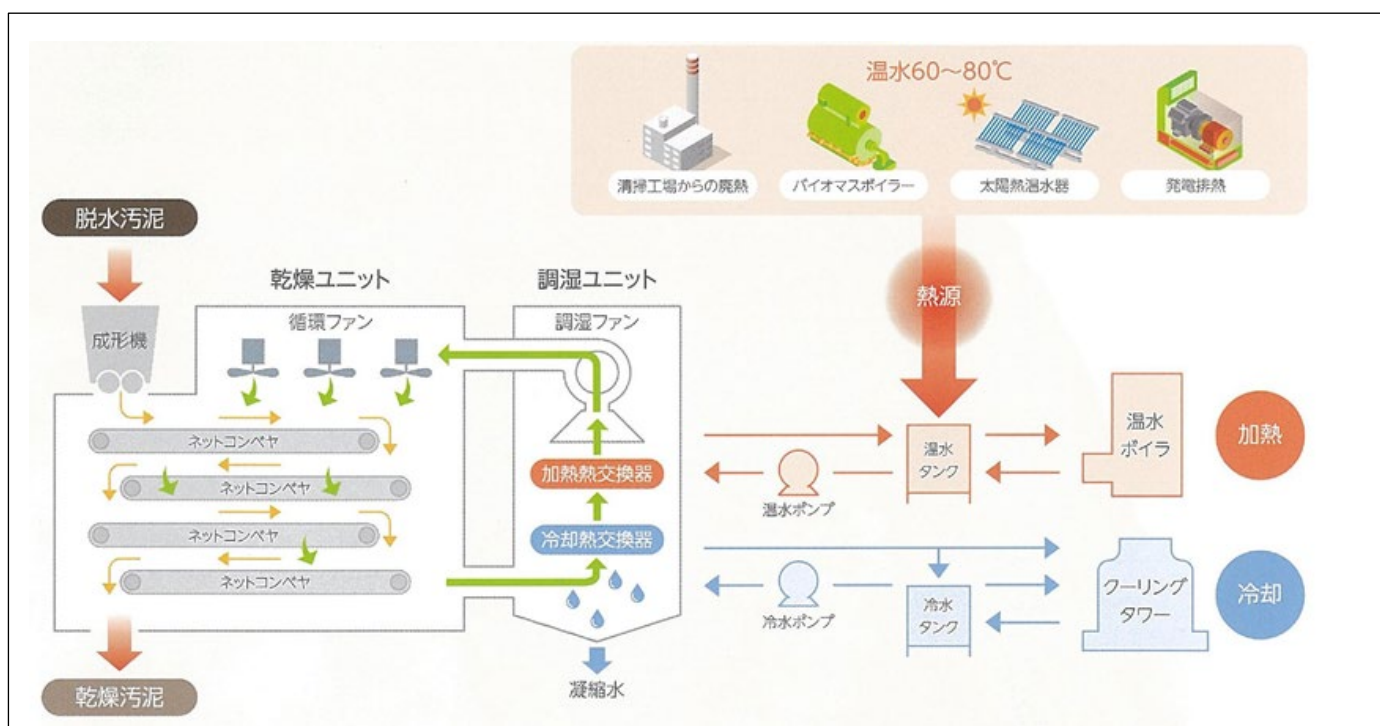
温水60～80℃

清掃工場からの廃熱

バイオマスボイラー

太陽熱温水器

発電排熱

脱水汚泥

熱源

乾燥ユニット

調湿ユニット

成形機

循環ファン

調湿ファン

ネットコンベヤ

ネットコンベヤ

ネットコンベヤ

ネットコンベヤ

加熱熱交換器

冷却熱交換器

温水タンク

温水ボイラ

加熱

温水ポンプ

冷水ポンプ

冷水タンク

クーリングタワー

冷却

乾燥汚泥

凝縮水